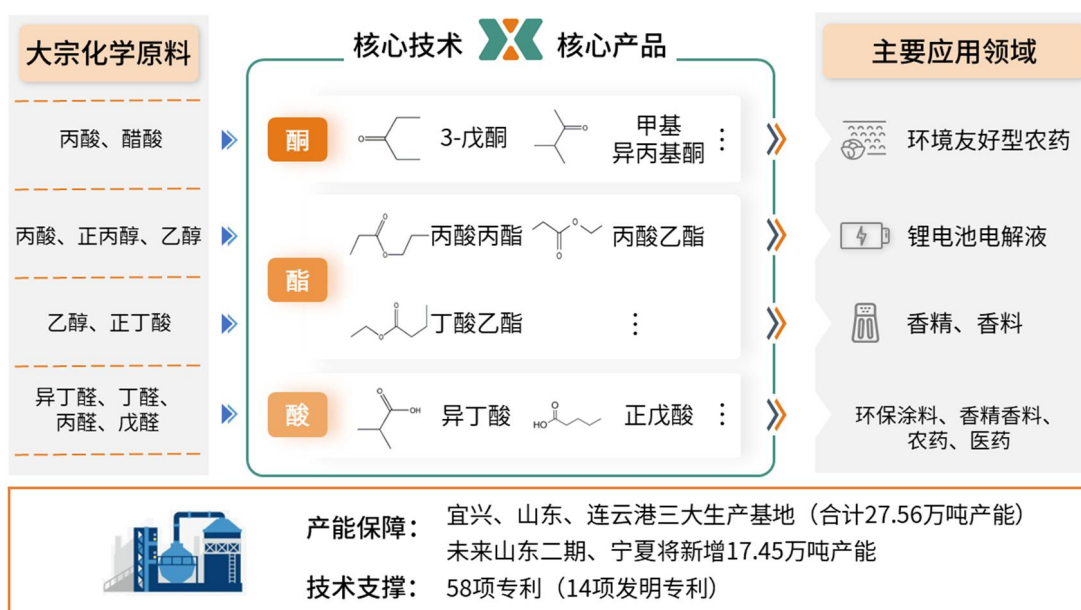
大宗化学原料

丙酸、醋酸

丙酸、正丙醇、乙醇

乙醇、正丁酸

异丁醛、丁醛、丙醛、戊醛

核心技术 核心产品

酮 3-戊酮 甲基异丙基酮 ⋮

酯 丙酸丙酯 丙酸乙酯

丁酸乙酯 ⋮

酸 OH 异丁酸 HO 正戊酸 ⋮

主要应用领域

环境友好型农药

锂电池电解液

香精、香料

环保涂料、香精香料、农药、医药

产能保障： 宜兴、山东、连云港三大生产基地（合计27.56万吨产能）
未来山东二期、宁夏将新增17.45万吨产能

技术支撑： 58项专利（14项发明专利）